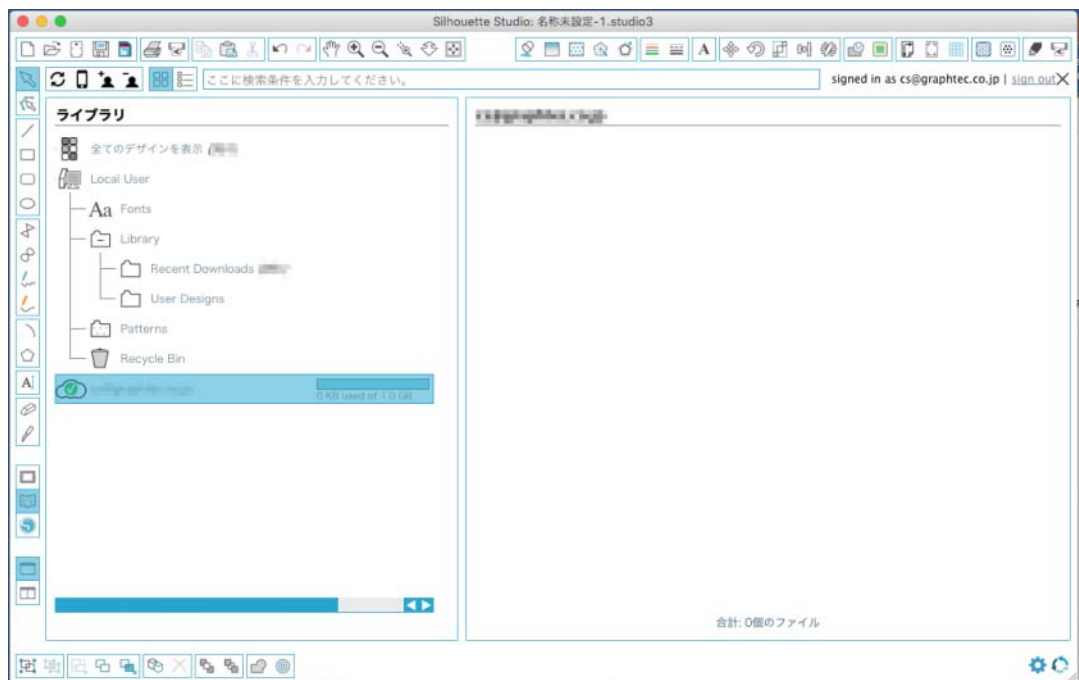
Silhouette Studio: 名称未設定-1.studio3

ここに検索条件を入力してください。

signed in as cs@graphtec.co.jp | sign out

ライブラリ

全てのデザインを表示 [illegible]

Local User

Aa Fonts

Library

Recent Downloads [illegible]

User Designs

Patterns

Recycle Bin

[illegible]

0 KB used of 1.0 GB

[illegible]

合計: 0個のファイル